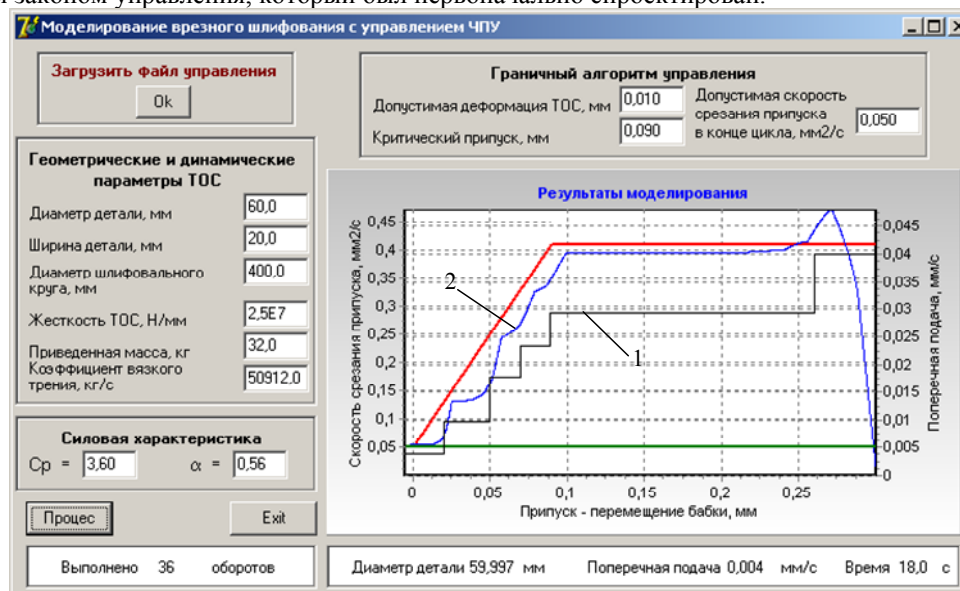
Моделирование врезного шлифования с управлением ЧПУ

Загрузить файл управления

Ok

Граничный алгоритм управления

Допустимая деформация ТОС, мм 0,010

Критический припуск, мм 0,090

Допустимая скорость срезания припуска в конце цикла, мм2/с 0,050

Геометрические и динамические параметры ТОС

Диаметр детали, мм 60,0

Ширина детали, мм 20,0

Диаметр шлифовального круга, мм 400.0

Жесткость ТОС, Н/мм 2,5E7

Приведенная масса, кг 32,0

Коэффициент вязкого трения, кг/с 50912,0

Силовая характеристика

Cp = 3,60 α = 0,56

Процес

Exit

Результаты моделирования

Скорость срезания припуска, мм2/с

0,45
0,4
0,35
0,3
0,25
0,2
0,15
0,1
0,05

Поперечная подача, мм/с

0,045
0,04
0,035
0,03
0,025
0,02
0,015
0,01
0,005
0

2

1

0 0,05 0,1 0,15 0,2 0,25

Припуск - перемещение бабки, мм

Выполнено 36 оборотов

Диаметр детали 59,997 мм

Поперечная подача 0,004 мм/с

Время 18,0 с